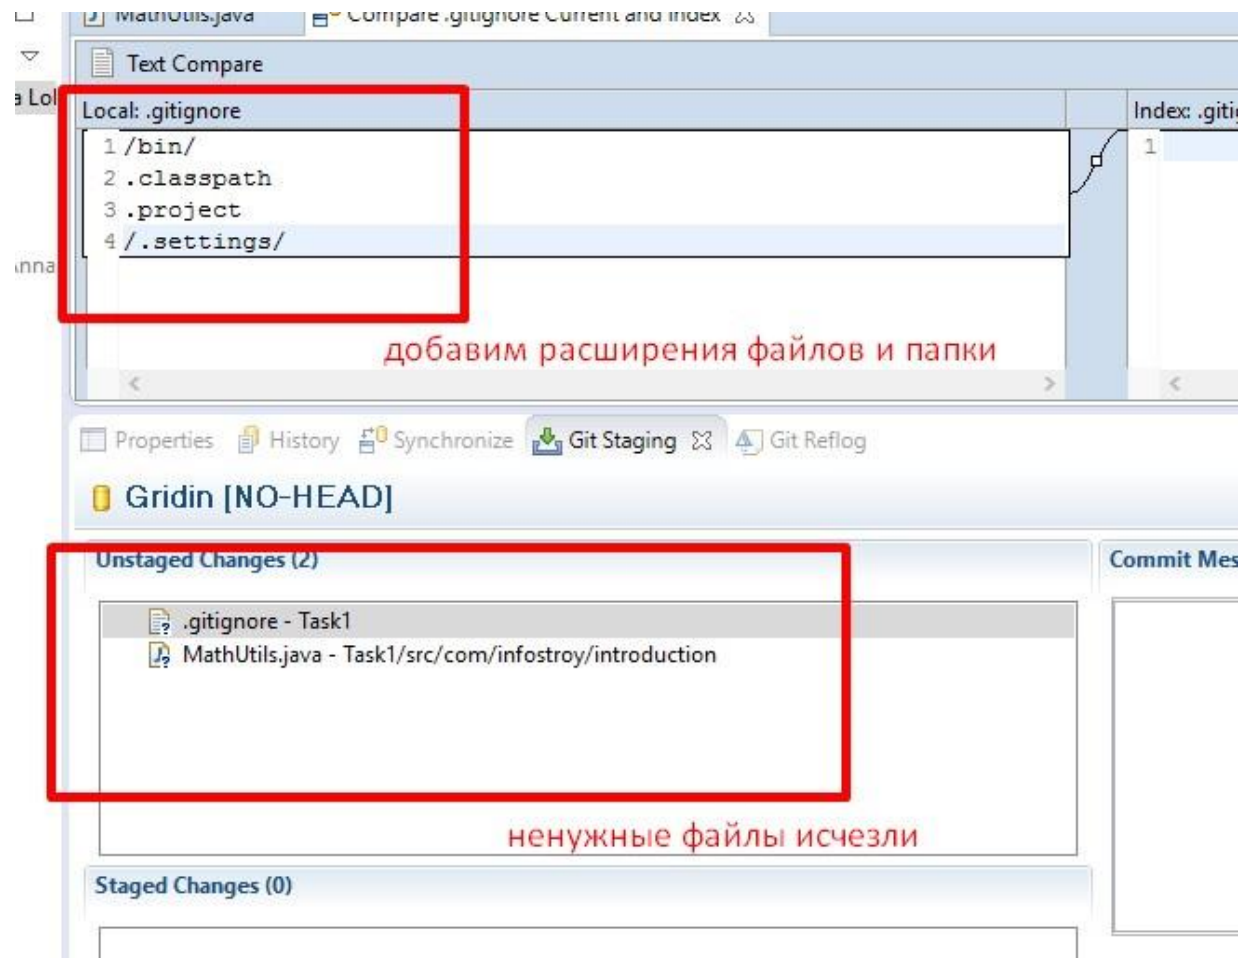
MathUtils.java
Compare .gitignore Current and Index

Text Compare

a Lol

Local: .gitignore

1 /bin/
2 .classpath
3 .project
4 /.settings/

Index: .giti

1

nna

добавим расширения файлов и папки

Properties History Synchronize Git Staging Git Reflog

Gridin [NO-HEAD]

Unstaged Changes (2)

.gitignore - Task1
MathUtils.java - Task1/src/com/infostroy/introduction

Commit Mes

ненужные файлы исчезли

Staged Changes (0)